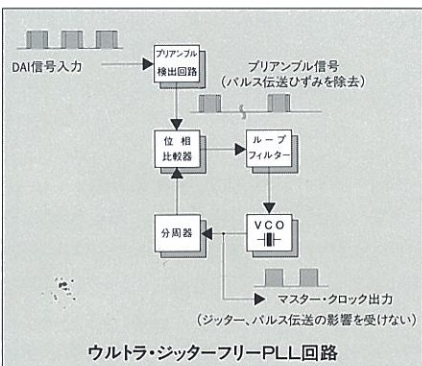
DAI信号入力

プリアンブル検出回路

プリアンブル信号
（パルス伝送ひずみを除去）

位相比較器

ループフィルター

VCO

分周器

マスター・クロック出力
（ジッター、パルス伝送の影響を受けない）

ウルトラ・ジッターフリーPLL回路